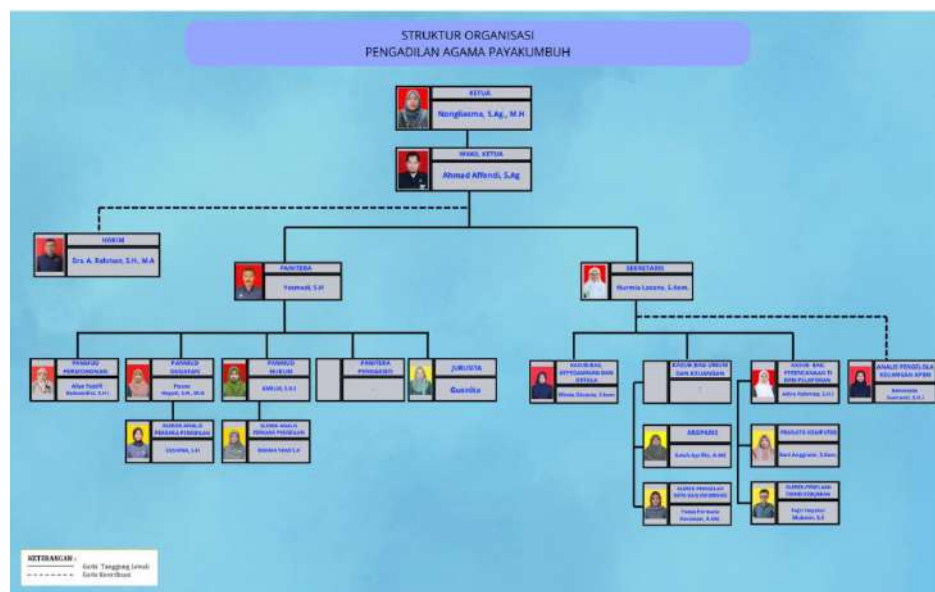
STRUKTUR ORGANISASI
PENGADILAN AGAMA PAYAKUMBUH

KETUA
Nongliasma, S.Ag., M.H

WAKIL KETUA
Ahmad Affandi, S.Ag

HAKIM
Dra. A. Rahman, S.H., M.A

PANITERA
Yasmedi, S.H

SEKRETARIS
Nurmia Lasany, S.kom.

PANMUD PERMOHONAN
Afya Yuliff Bahaudin, S.H.I

PANMUD GUGATAN
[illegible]

PANMUD HUKUM
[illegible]

PANITERA PENGGANTI
-

JURUSITA
Gusnita

KASUBBAG KEPEGAWAIAN DAN ORTALA
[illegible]

KASUB BAG UMUM DAN KEUANGAN
-

KASUB BAG PERENCANAAN TI DAN PELAPORAN
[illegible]

ANALIS PENGELOLA KEUANGAN APBN
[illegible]

KLEREK ANALIS PERKARA PERADILAN
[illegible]

KLEREK ANALIS PERKARA PERADILAN
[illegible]

ARSIPARIS
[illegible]

PRANATA KOMPUTER
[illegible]

KLEREK PENGOLAH DATA DAN INFORMASI
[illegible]

KLEREK PENGELOLA TEKNOLOGI INFORMASI
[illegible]

KETERANGAN :
Garis Tanggung Jawab
Garis Koordinasi